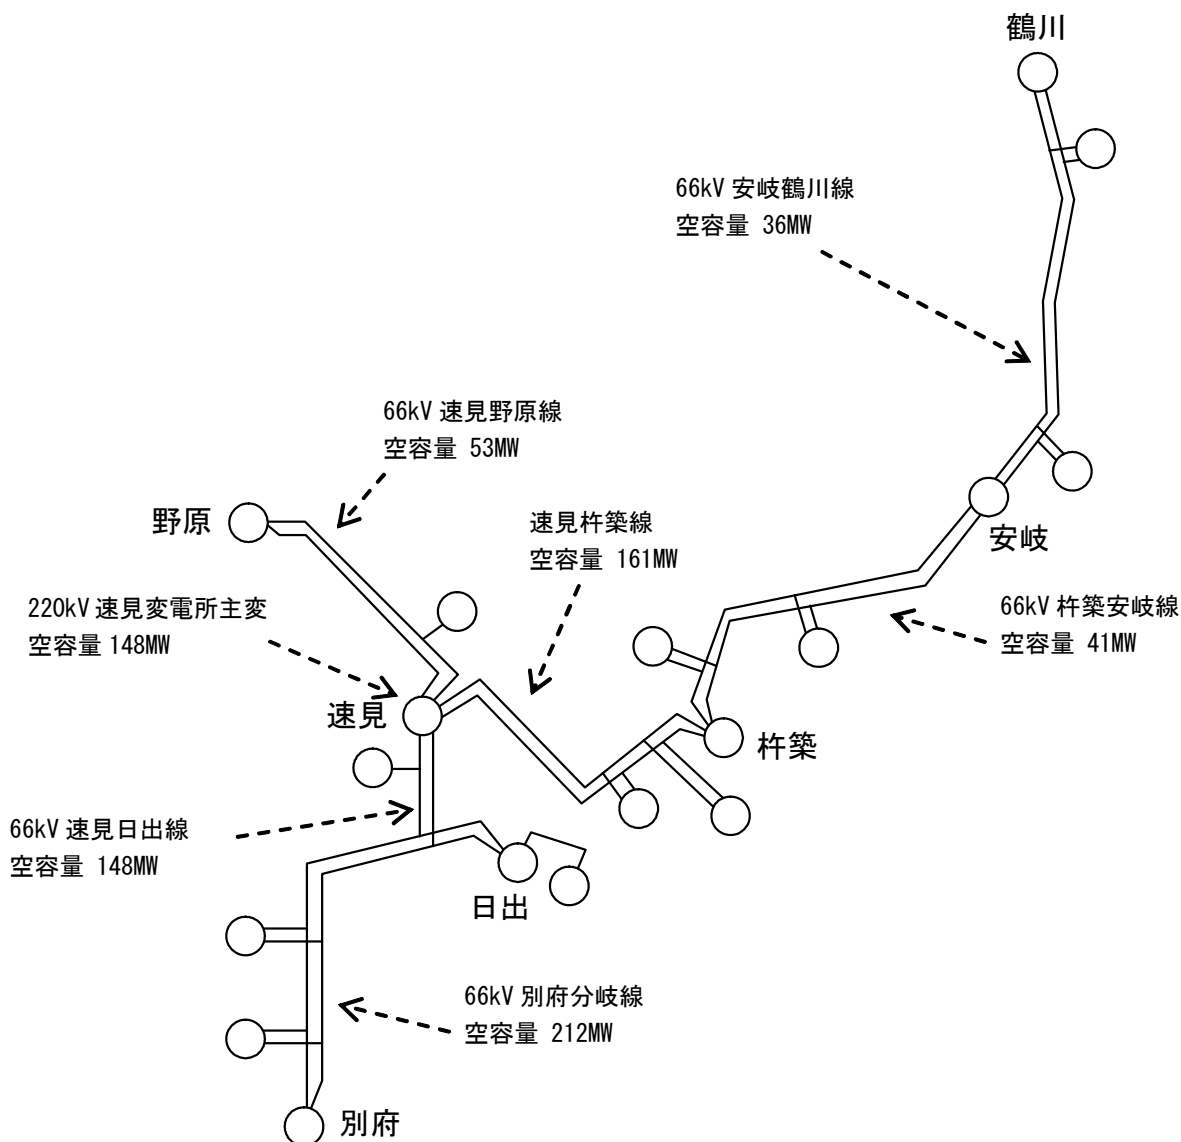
鶴川

66kV 安岐鶴川線
空容量 36MW

66kV 速見野原線
空容量 53MW

野原

速見杵築線
空容量 161MW

安岐

220kV 速見変電所主変
空容量 148MW

66kV 杵築安岐線
空容量 41MW

速見

杵築

66kV 速見日出線
空容量 148MW

日出

66kV 別府分岐線
空容量 212MW

別府